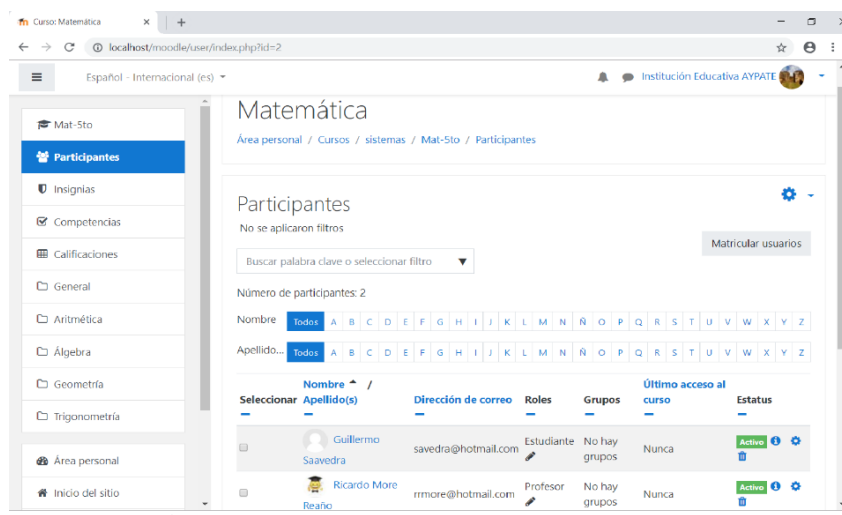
Curso: Matemática ×

localhost/moodle/user/index.php?id=2

Español - Internacional (es)

Institución Educativa AYPATE

Mat-5to
Participantes
Insignias
Competencias
Calificaciones
General
Aritmética
Álgebra
Geometría
Trigonometría
Área personal
Inicio del sitio

Matemática

Área personal / Cursos / sistemas / Mat-5to / Participantes

Participantes

No se aplicaron filtros

Matricular usuarios

Buscar palabra clave o seleccionar filtro

Número de participantes: 2

Nombre Todos A B C D E F G H I J K L M N Ñ O P Q R S T U V W X Y Z

Apellido... Todos A B C D E F G H I J K L M N Ñ O P Q R S T U V W X Y Z

| Seleccionar | Nombre / Apellido(s) | Dirección de correo | Roles | Grupos | Último acceso al curso | Estatus |
|---|---|---|---|---|---|---|
| | Guillermo Saavedra | savedra@hotmail.com | Estudiante | No hay grupos | Nunca | Activo |
| | Ricardo More Reaño | rrmore@hotmail.com | Profesor | No hay grupos | Nunca | Activo |